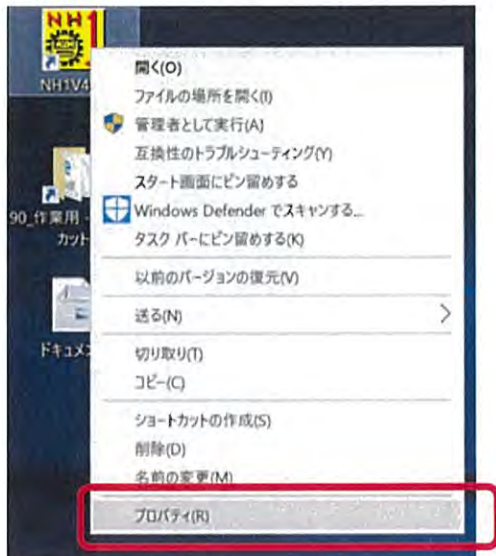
NH1
NH1V4
90_作業用 -
カット
ドキュメ

開く(O)
ファイルの場所を開く(I)
管理者として実行(A)
互換性のトラブルシューティング(Y)
スタート画面にピン留めする
Windows Defender でスキャンする...
タスク バーにピン留めする(K)
以前のバージョンの復元(V)
送る(N)
切り取り(T)
コピー(C)
ショートカットの作成(S)
削除(D)
名前の変更(M)
プロパティ(R)